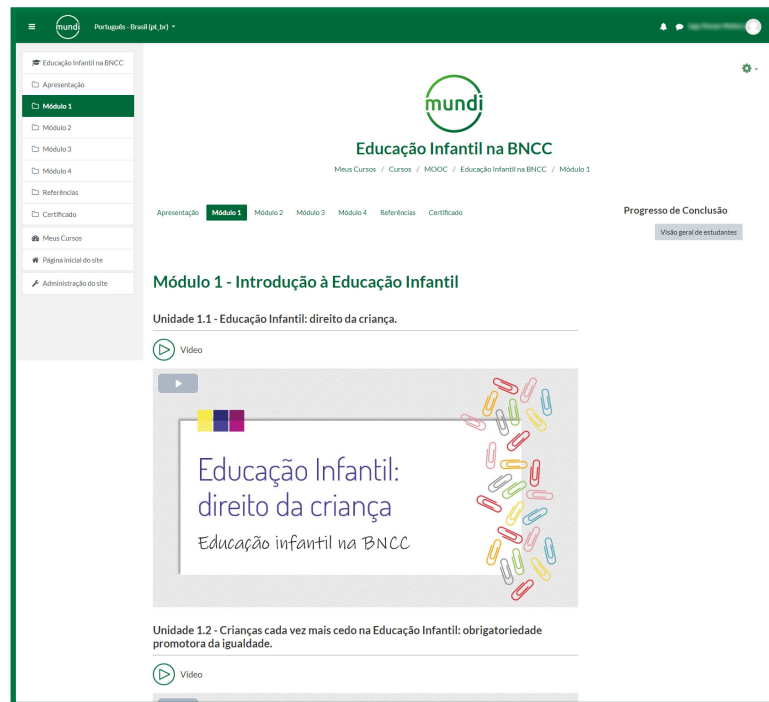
mundi Português - Brasil (pt_br)

Educação Infantil na BNCC
Apresentação
Módulo 1
Módulo 2
Módulo 3
Módulo 4
Referências
Certificado
Meus Cursos
Página inicial do site
Administração do site

mundi
Educação Infantil na BNCC
Meus Cursos / Cursos / MOOC / Educação Infantil na BNCC / Módulo 1

Apresentação Módulo 1 Módulo 2 Módulo 3 Módulo 4 Referências Certificado

Progresso de Conclusão
Visão geral de estudantes

Módulo 1 - Introdução à Educação Infantil

Unidade 1.1 - Educação Infantil: direito da criança.

Vídeo

Educação Infantil: direito da criança
Educação infantil na BNCC

Unidade 1.2 - Crianças cada vez mais cedo na Educação Infantil: obrigatoriedade promotora da igualdade.

Vídeo